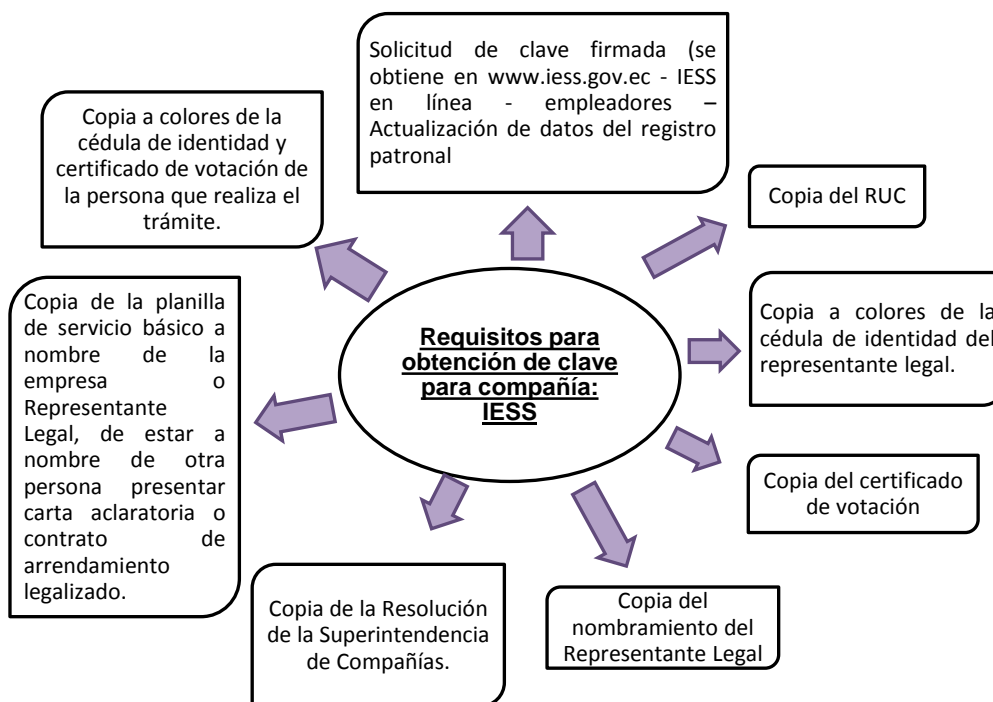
Solicitud de clave firmada (se obtiene en www.iess.gov.ec - IESS en línea - empleadores – Actualización de datos del registro patronal

Copia a colores de la cédula de identidad y certificado de votación de la persona que realiza el trámite.

Copia del RUC

Requisitos para obtención de clave para compañía: IESS

Copia de la planilla de servicio básico a nombre de la empresa o Representante Legal, de estar a nombre de otra persona presentar carta aclaratoria o contrato de arrendamiento legalizado.

Copia a colores de la cédula de identidad del representante legal.

Copia del certificado de votación

Copia de la Resolución de la Superintendencia de Compañías.

Copia del nombramiento del Representante Legal